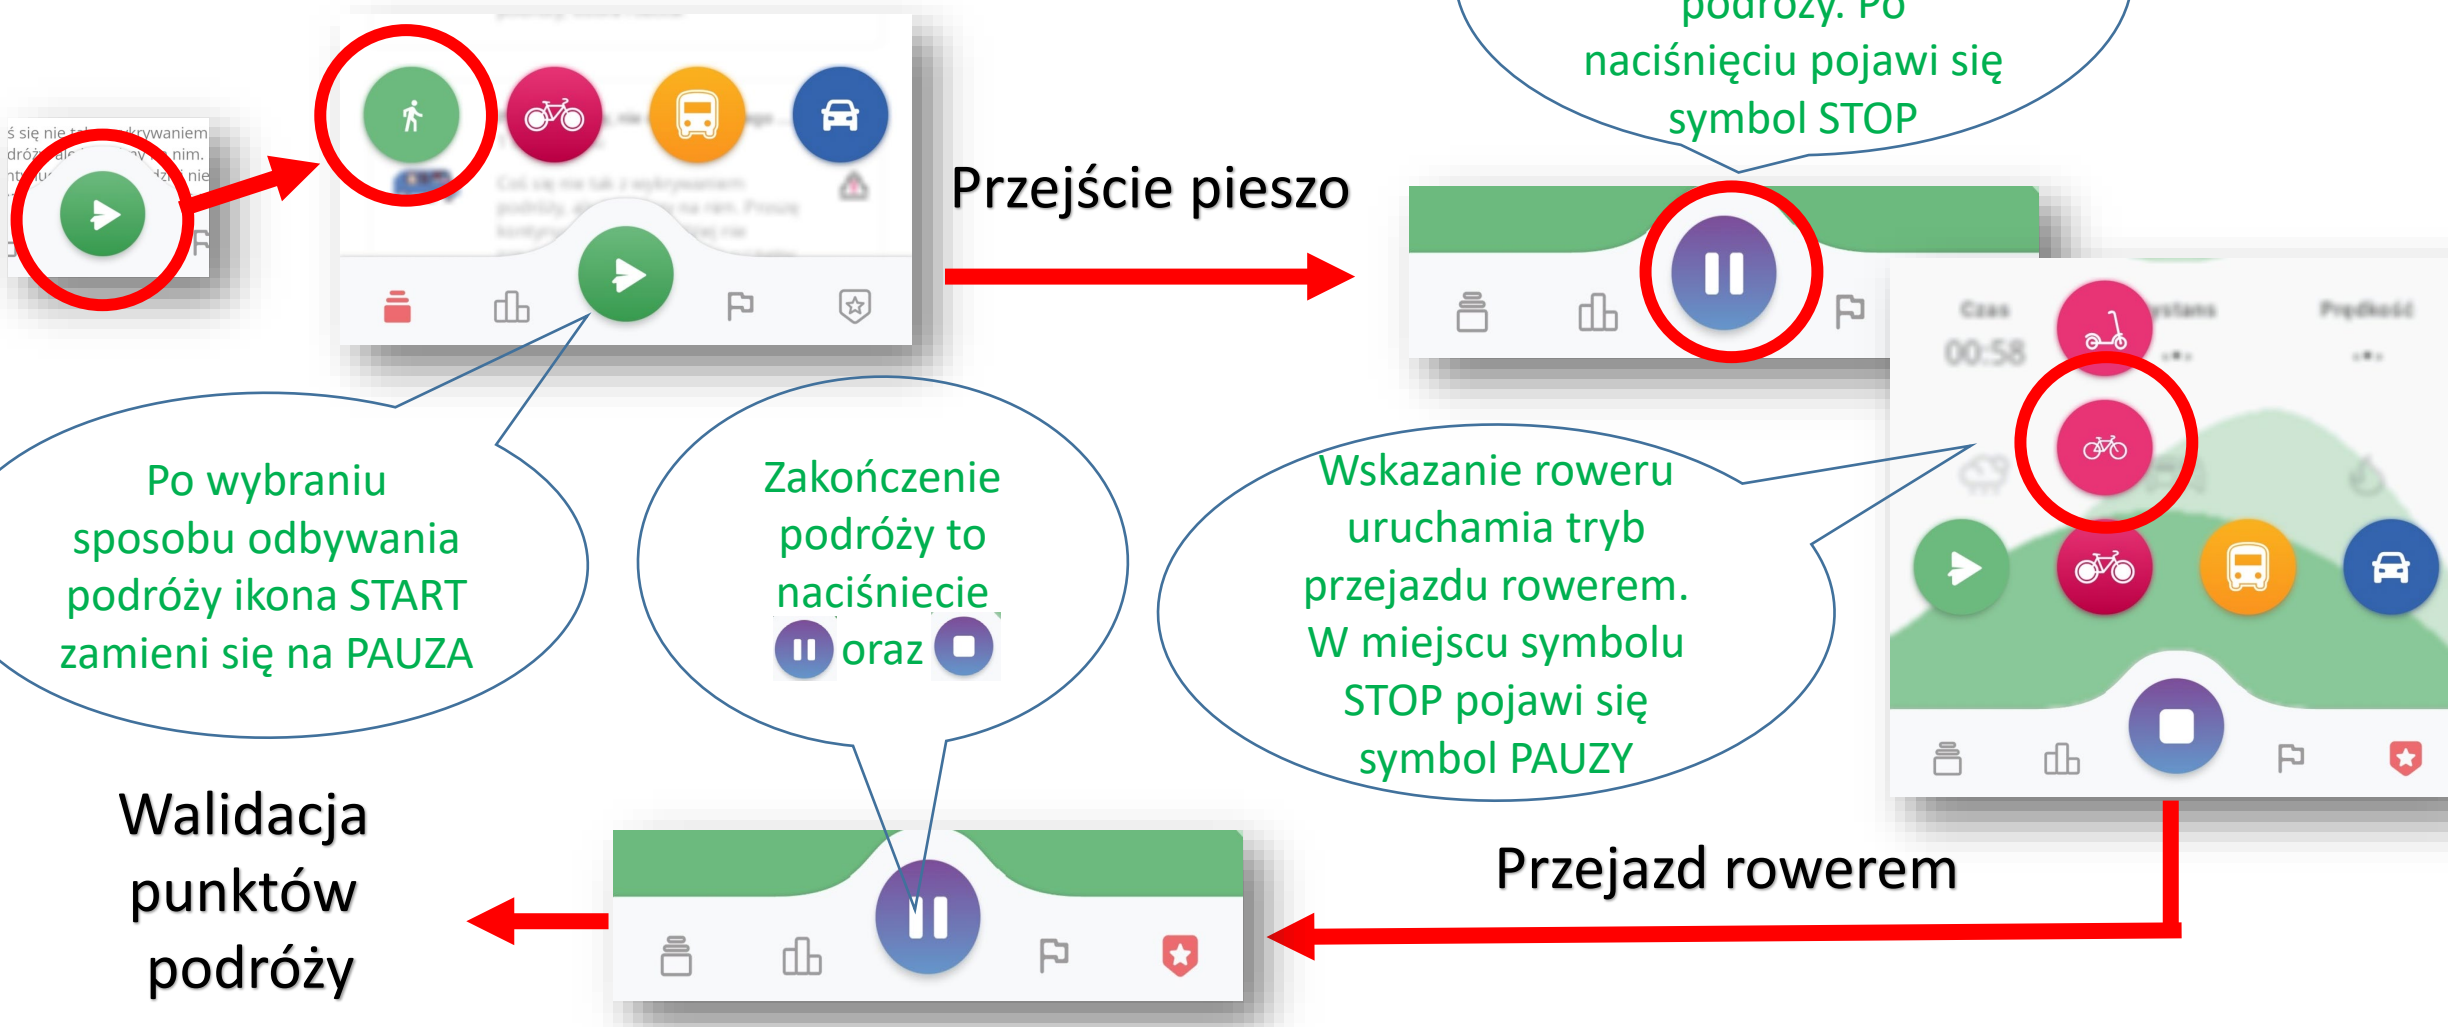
ś się nie tak z wykrywaniem dróż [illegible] nim. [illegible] nie

Coś się nie tak z wykrywaniem podróży, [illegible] na nim. Proszę kontynu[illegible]

podróży. Po naciśnięciu pojawi się symbol STOP

Przejście pieszo

Czas
00:58

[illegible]ystans

Prędkość

Po wybraniu sposobu odbywania podróży ikona START zamieni się na PAUZA

Zakończenie podróży to naciśnięcie oraz

Wskazanie roweru uruchamia tryb przejazdu rowerem. W miejscu symbolu STOP pojawi się symbol PAUZY

Walidacja punktów podróży

Przejazd rowerem